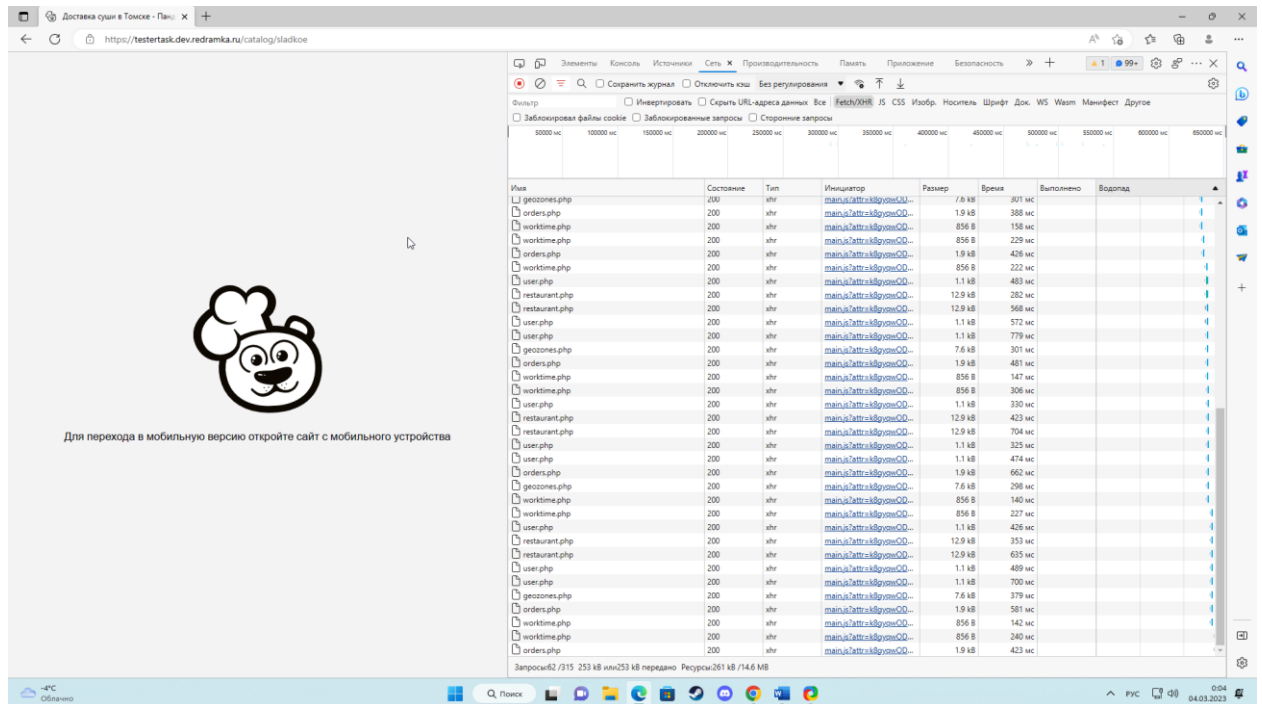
Доставка суши в Томске - Пан ×
https://testertask.dev.redramka.ru/catalog/sladkoe

Для перехода в мобильную версию откройте сайт с мобильного устройства

Элементы Консоль Источники Сеть × Производительность Память Приложение Безопасность
Сохранить журнал Отключить кэш Без регулирования
Фильтр Инвертировать Скрыть URL-адреса данных Все Fetch/XHR JS CSS Изобр. Носитель Шрифт Док. WS Wasm Манифест Другое
Заблокировал файлы cookie Заблокированные запросы Сторонние запросы

50000 мс 100000 мс 150000 мс 200000 мс 250000 мс 300000 мс 350000 мс 400000 мс 450000 мс 500000 мс 550000 мс 600000 мс 650000 мс

| Имя | Состояние | Тип | Инициатор | Размер | Время | Выполнено | Водопад |
|---|---|---|---|---|---|---|---|
| geozones.php | 200 | xhr | main.js?attr=k8gyowOD... | 7.6 kB | 301 мс | | |
| orders.php | 200 | xhr | main.js?attr=k8gyowOD... | 1.9 kB | 388 мс | | |
| worktime.php | 200 | xhr | main.js?attr=k8gyowOD... | 856 B | 158 мс | | |
| worktime.php | 200 | xhr | main.js?attr=k8gyowOD... | 856 B | 229 мс | | |
| orders.php | 200 | xhr | main.js?attr=k8gyowOD... | 1.9 kB | 426 мс | | |
| worktime.php | 200 | xhr | main.js?attr=k8gyowOD... | 856 B | 222 мс | | |
| user.php | 200 | xhr | main.js?attr=k8gyowOD... | 1.1 kB | 483 мс | | |
| restaurant.php | 200 | xhr | main.js?attr=k8gyowOD... | 12.9 kB | 282 мс | | |
| restaurant.php | 200 | xhr | main.js?attr=k8gyowOD... | 12.9 kB | 568 мс | | |
| user.php | 200 | xhr | main.js?attr=k8gyowOD... | 1.1 kB | 572 мс | | |
| user.php | 200 | xhr | main.js?attr=k8gyowOD... | 1.1 kB | 779 мс | | |
| geozones.php | 200 | xhr | main.js?attr=k8gyowOD... | 7.6 kB | 301 мс | | |
| orders.php | 200 | xhr | main.js?attr=k8gyowOD... | 1.9 kB | 481 мс | | |
| worktime.php | 200 | xhr | main.js?attr=k8gyowOD... | 856 B | 147 мс | | |
| worktime.php | 200 | xhr | main.js?attr=k8gyowOD... | 856 B | 306 мс | | |
| user.php | 200 | xhr | main.js?attr=k8gyowOD... | 1.1 kB | 330 мс | | |
| restaurant.php | 200 | xhr | main.js?attr=k8gyowOD... | 12.9 kB | 423 мс | | |
| restaurant.php | 200 | xhr | main.js?attr=k8gyowOD... | 12.9 kB | 704 мс | | |
| user.php | 200 | xhr | main.js?attr=k8gyowOD... | 1.1 kB | 325 мс | | |
| user.php | 200 | xhr | main.js?attr=k8gyowOD... | 1.1 kB | 474 мс | | |
| orders.php | 200 | xhr | main.js?attr=k8gyowOD... | 1.9 kB | 662 мс | | |
| geozones.php | 200 | xhr | main.js?attr=k8gyowOD... | 7.6 kB | 298 мс | | |
| worktime.php | 200 | xhr | main.js?attr=k8gyowOD... | 856 B | 140 мс | | |
| worktime.php | 200 | xhr | main.js?attr=k8gyowOD... | 856 B | 227 мс | | |
| user.php | 200 | xhr | main.js?attr=k8gyowOD... | 1.1 kB | 426 мс | | |
| restaurant.php | 200 | xhr | main.js?attr=k8gyowOD... | 12.9 kB | 353 мс | | |
| restaurant.php | 200 | xhr | main.js?attr=k8gyowOD... | 12.9 kB | 635 мс | | |
| user.php | 200 | xhr | main.js?attr=k8gyowOD... | 1.1 kB | 489 мс | | |
| user.php | 200 | xhr | main.js?attr=k8gyowOD... | 1.1 kB | 700 мс | | |
| geozones.php | 200 | xhr | main.js?attr=k8gyowOD... | 7.6 kB | 379 мс | | |
| orders.php | 200 | xhr | main.js?attr=k8gyowOD... | 1.9 kB | 581 мс | | |
| worktime.php | 200 | xhr | main.js?attr=k8gyowOD... | 856 B | 142 мс | | |
| worktime.php | 200 | xhr | main.js?attr=k8gyowOD... | 856 B | 240 мс | | |
| orders.php | 200 | xhr | main.js?attr=k8gyowOD... | 1.9 kB | 423 мс | | |

Запросы:62 /315 253 kB или253 kB передано Ресурсы:261 kB /14.6 MB

-4°C Облачно
Поиск
РУС 0:04 04.03.2023